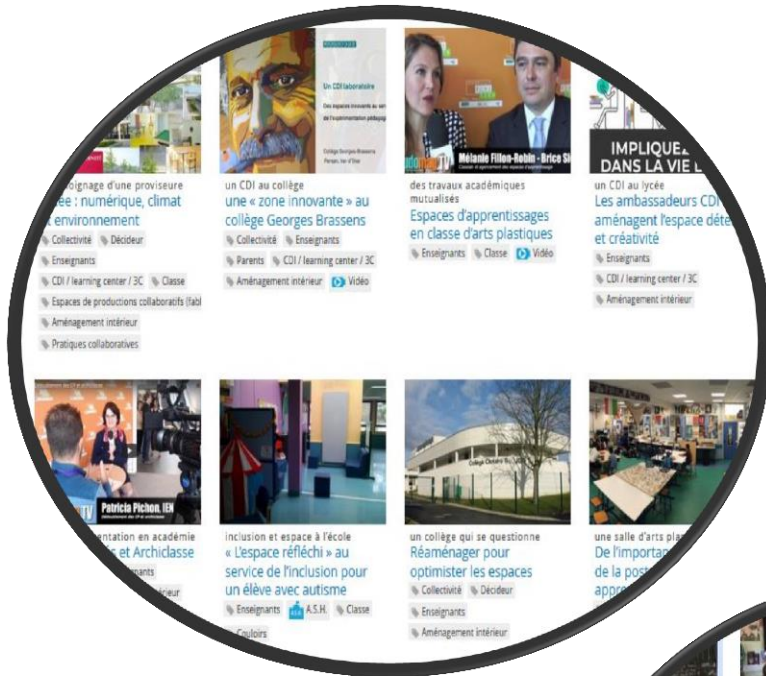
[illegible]oignage d'une proviseure
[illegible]ée : numérique, climat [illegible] environnement
Collectivité Décideur
Enseignants
CDI / learning center / 3C Classe
Espaces de productions collaboratifs (fabl
Aménagement intérieur
Pratiques collaboratives

Un CDI laboratoire
Des espaces innovants au service de l'expérimentation pédagogique
Collège Georges Brassens

un CDI au collège
une « zone innovante » au collège Georges Brassens
Collectivité Enseignants
Parents CDI / learning center / 3C
Aménagement intérieur Vidéo

Mélanie Fillon-Robin - Brice Si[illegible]

des travaux académiques mutualisés
Espaces d'apprentissages en classe d'arts plastiques
Enseignants Classe Vidéo

IMPLIQUEZ
DANS LA VIE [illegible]

un CDI au lycée
Les ambassadeurs CDI aménagent l'espace déte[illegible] et créativité
Enseignants
CDI / learning center / 3C
Aménagement intérieur

Patricia Pichon, IEN

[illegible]entation en académie
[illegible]s et Archiclasse
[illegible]nants
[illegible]ieur

inclusion et espace à l'école
« L'espace réfléchi » au service de l'inclusion pour un élève avec autisme
Enseignants A.S.H. Classe
Couloirs

un collège qui se questionne
Réaménager pour optimister les espaces
Collectivité Décideur
Enseignants
Aménagement intérieur

une salle d'arts pla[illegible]
De l'importa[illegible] de la pos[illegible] appr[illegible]